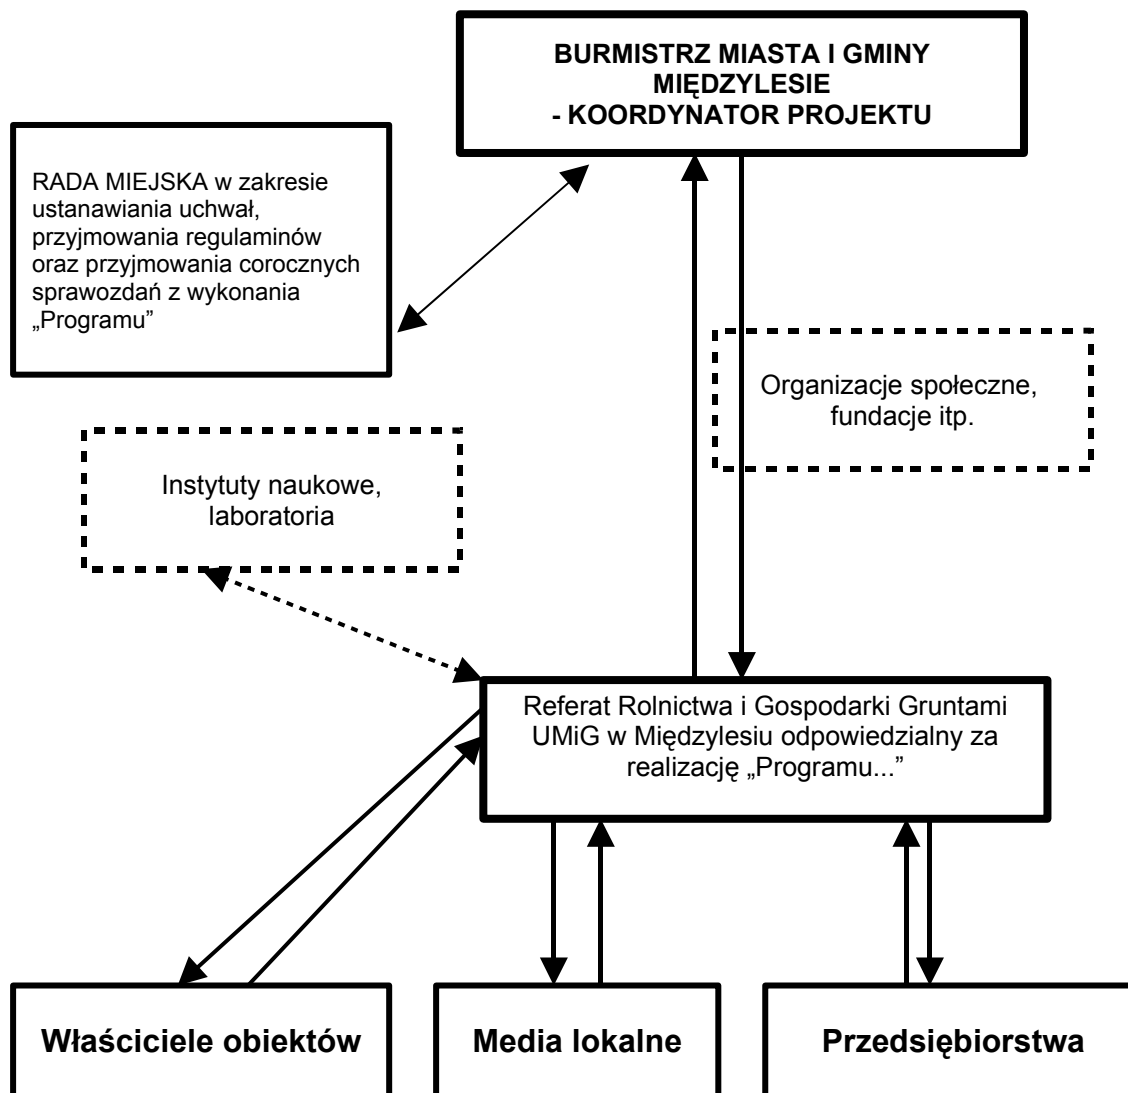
BURMISTRZ MIASTA I GMINY MIĘDZYLESIE
- KOORDYNATOR PROJEKTU

RADA MIEJSKA w zakresie ustanawiania uchwał, przyjmowania regulaminów oraz przyjmowania corocznych sprawozdań z wykonania „Programu"

Organizacje społeczne, fundacje itp.

Instytuty naukowe, laboratoria

Referat Rolnictwa i Gospodarki Gruntami UMiG w Międzylesiu odpowiedzialny za realizację „Programu..."

Właściciele obiektów

Media lokalne

Przedsiębiorstwa